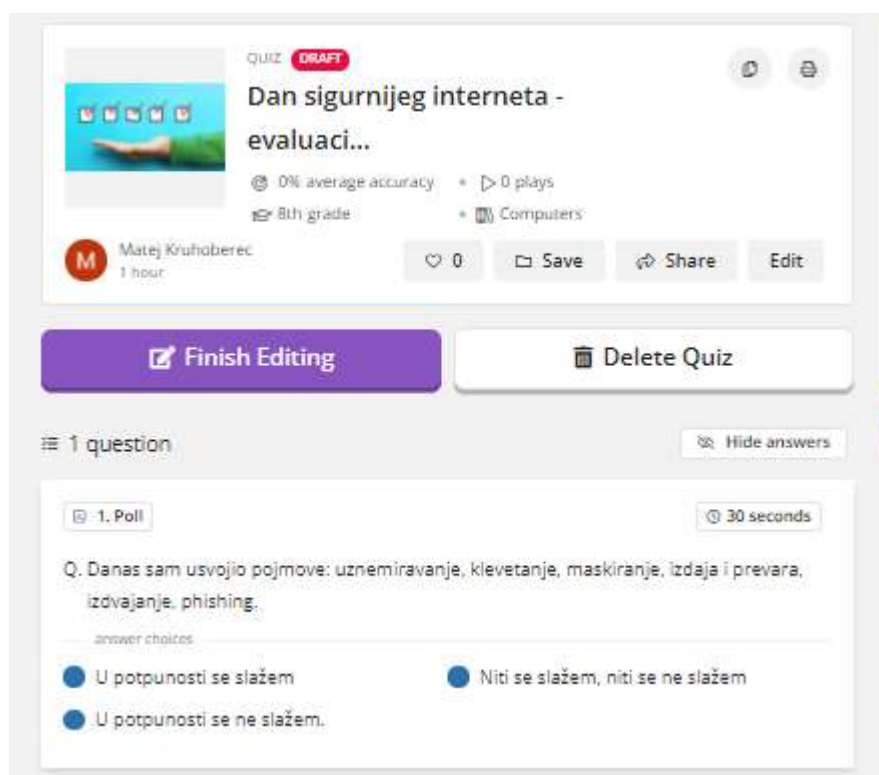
QUIZ DRAFT

Dan sigurnijeg interneta - evaluaci...

0% average accuracy • 0 plays

8th grade • Computers

M Matej Kruhoberec
1 hour

0 Save Share Edit

Finish Editing

Delete Quiz

1 question

Hide answers

1. Poll

30 seconds

Q. Danas sam usvojio pojmove: uznemiravanje, klevetanje, maskiranje, izdaja i prevara, izdvajanje, phishing.

answer choices

U potpunosti se slažem

Niti se slažem, niti se ne slažem

U potpunosti se ne slažem.